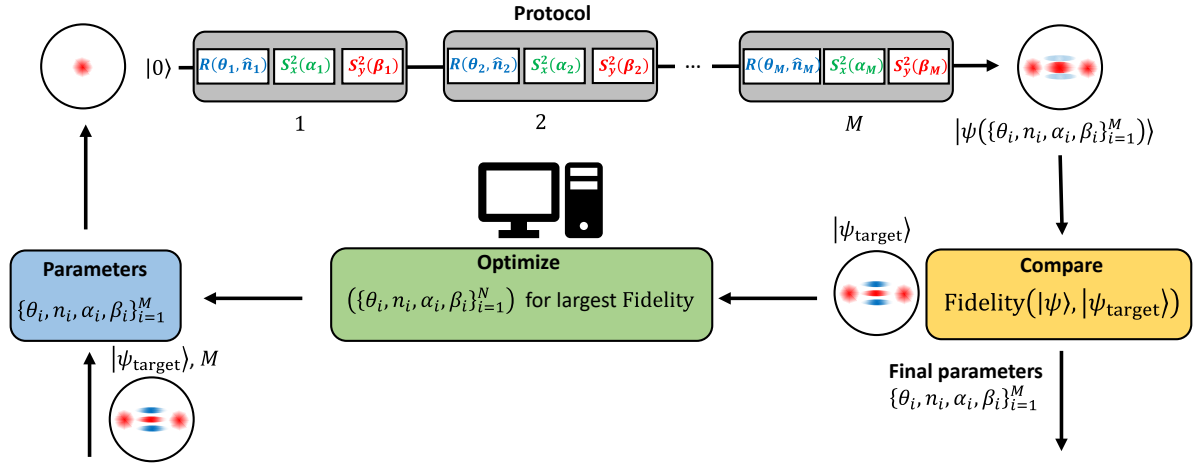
Protocol

$|0\rangle$ $R(\theta_1, \hat{n}_1)$ $S_x^2(\alpha_1)$ $S_y^2(\beta_1)$ $R(\theta_2, \hat{n}_2)$ $S_x^2(\alpha_2)$ $S_y^2(\beta_2)$ ... $R(\theta_M, \hat{n}_M)$ $S_x^2(\alpha_M)$ $S_y^2(\beta_M)$

1 2 $M$

$|\psi(\{\theta_i, n_i, \alpha_i, \beta_i\}_{i=1}^M)\rangle$

$|\psi_{\text{target}}\rangle$

Parameters
$\{\theta_i, n_i, \alpha_i, \beta_i\}_{i=1}^M$

Optimize
$(\{\theta_i, n_i, \alpha_i, \beta_i\}_{i=1}^N)$ for largest Fidelity

Compare
$\text{Fidelity}(|\psi\rangle, |\psi_{\text{target}}\rangle)$

$|\psi_{\text{target}}\rangle$, $M$

Final parameters
$\{\theta_i, n_i, \alpha_i, \beta_i\}_{i=1}^M$